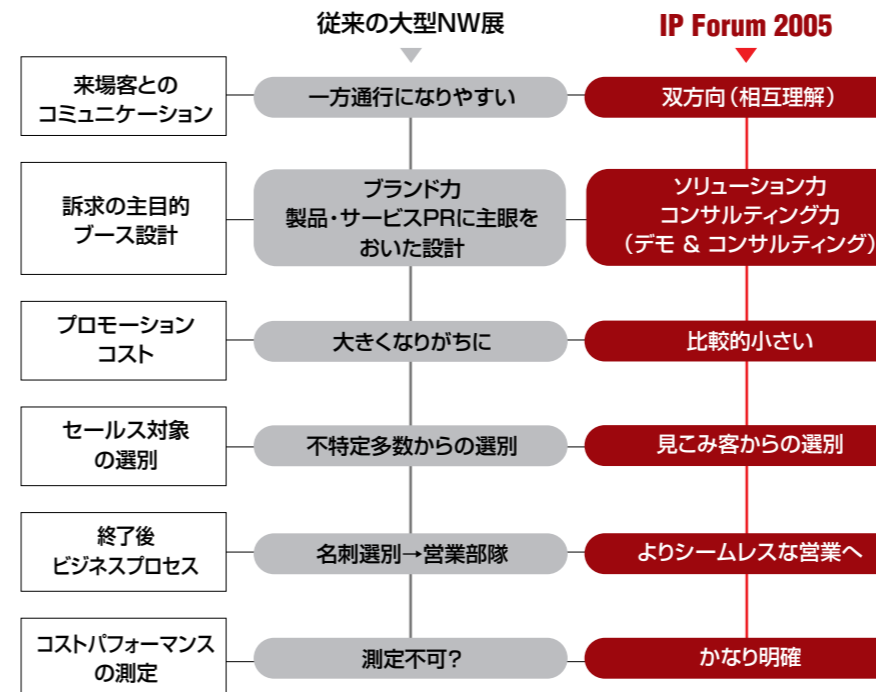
従来の大型NW展

IP Forum 2005

| | 従来の大型NW展 | IP Forum 2005 |
|---|---|---|
| 来場客とのコミュニケーション | 一方通行になりやすい | 双方向（相互理解） |
| 訴求の主目的ブース設計 | ブランド力 製品・サービスPRに主眼をおいた設計 | ソリューション力 コンサルティング力 （デモ ＆ コンサルティング） |
| プロモーションコスト | 大きくなりがちに | 比較的小さい |
| セールス対象の選別 | 不特定多数からの選別 | 見こみ客からの選別 |
| 終了後ビジネスプロセス | 名刺選別→営業部隊 | よりシームレスな営業へ |
| コストパフォーマンスの測定 | 測定不可？ | かなり明確 |